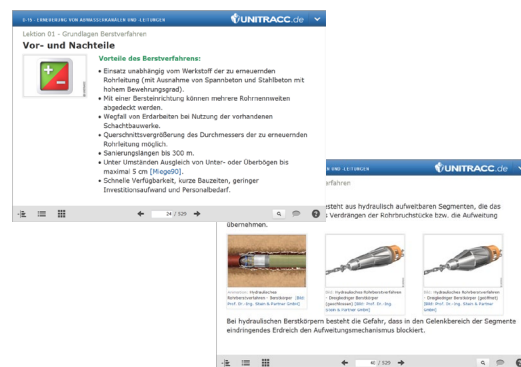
E-78 · ERNEUERUNG VON ABWASSERKANÄLEN UND -LEITUNGEN
UNITRACC.de

Lektion 01 - Grundlagen Berstverfahren
Vor- und Nachteile

Vorteile des Berstverfahrens:

• Einsatz unabhängig vom Werkstoff der zu erneuernden Rohrleitung (mit Ausnahme von Spannbeton und Stahlbeton mit hohem Bewehrungsgrad).
• Mit einer Bersteinrichtung können mehrere Rohrnennweiten abgedeckt werden.
• Wegfall von Erdarbeiten bei Nutzung der vorhandenen Schachtbauwerke.
• Querschnittsvergrößerung des Durchmessers der zu erneuernden Rohrleitung möglich.
• Sanierungslängen bis 300 m.
• Unter Umständen Ausgleich von Unter- oder Überbögen bis maximal 5 cm [Miege90].
• Schnelle Verfügbarkeit, kurze Bauzeiten, geringer Investitionsaufwand und Personalbedarf.

24 / 329

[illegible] UND -LEITUNGEN
UNITRACC.de
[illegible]erfahren

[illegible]esteht aus hydraulisch aufweitbaren Segmenten, die das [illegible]s Verdrängen der Rohrbruchstücke bzw. die Aufweitung übernehmen.

Animation: Hydraulisches Berstverfahren - Berstkörper [Bild: Prof. Dr.-Ing. Stein & Partner GmbH]

Bild: Hydraulisches Rohrberstverfahren - Dreigliedriger Berstkörper (geschlossen) [Bild: Prof. Dr.-Ing. Stein & Partner GmbH]

Bild: Hydraulisches Rohrberstverfahren - Dreigliedriger Berstkörper (geöffnet) [Bild: Prof. Dr.-Ing. Stein & Partner GmbH]

Bei hydraulischen Berstkörpern besteht die Gefahr, dass in den Gelenkbereich der Segmente eindringendes Erdreich den Aufweitungsmechanismus blockiert.

40 / 329